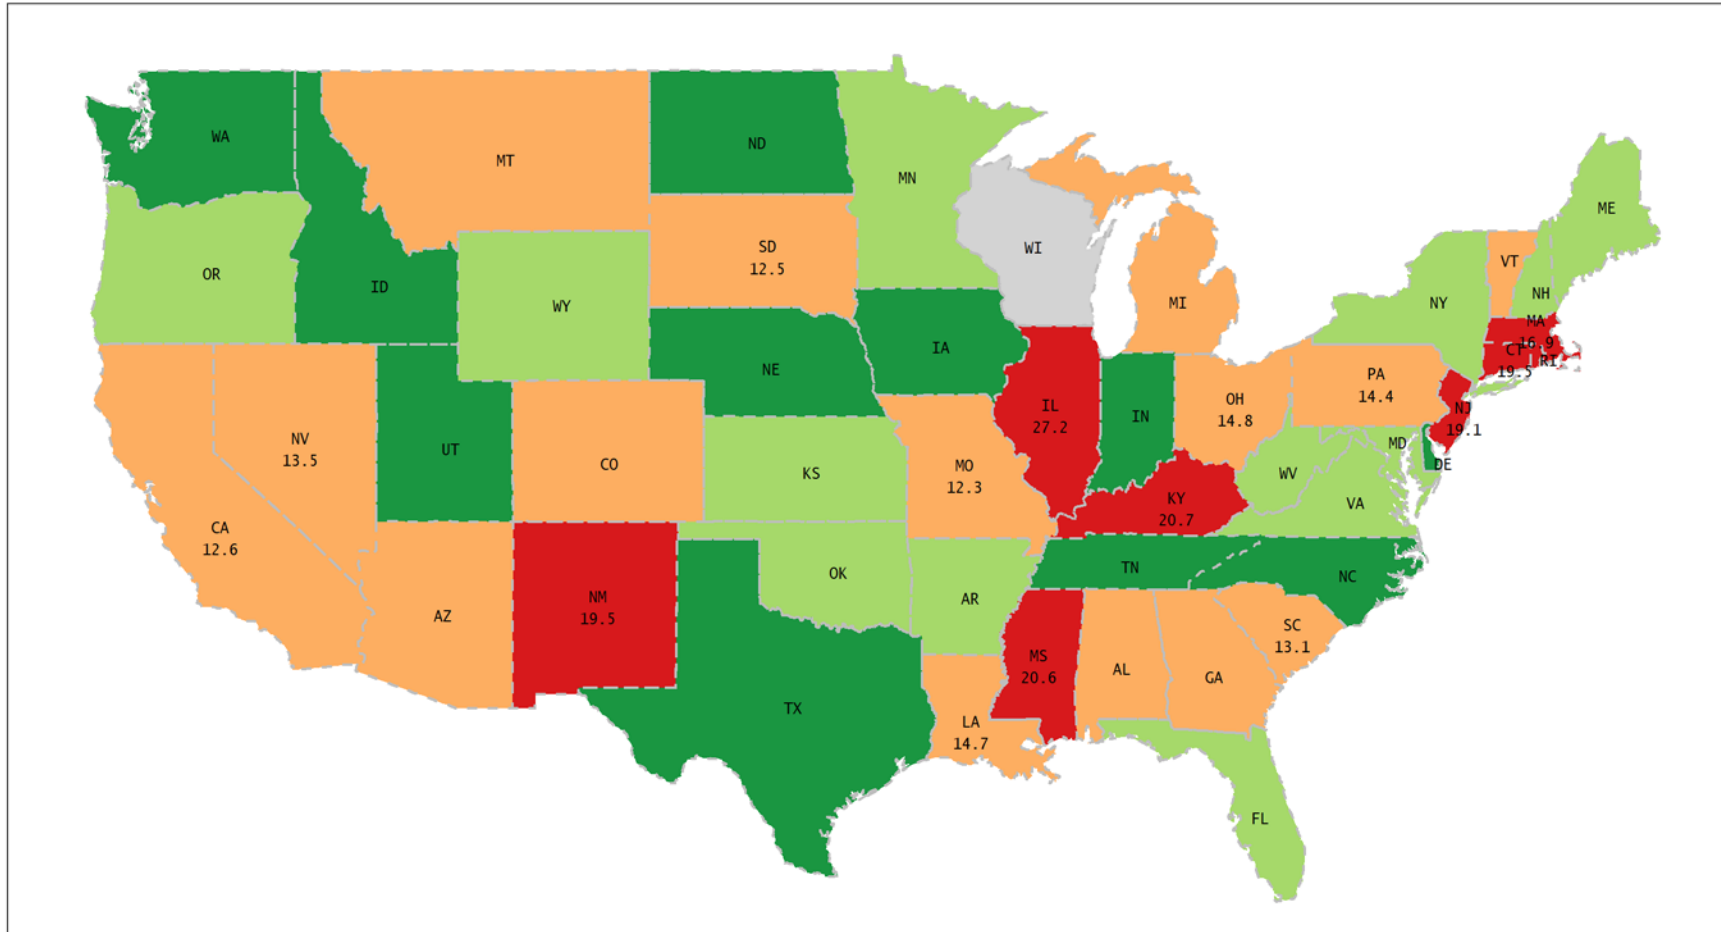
WA
MT
ND
MN
ME
OR
ID
WY
SD
12.5
WI
MI
VT
NH
NY
MA
16.9
CT
19.5
RI
IA
NE
IL
27.2
IN
OH
14.8
PA
14.4
NJ
19.1
MD
DE
NV
13.5
UT
CO
KS
MO
12.3
KY
20.7
WV
VA
CA
12.6
TN
NC
OK
AR
NM
19.5
AZ
SC
13.1
MS
20.6
AL
GA
TX
LA
14.7
FL